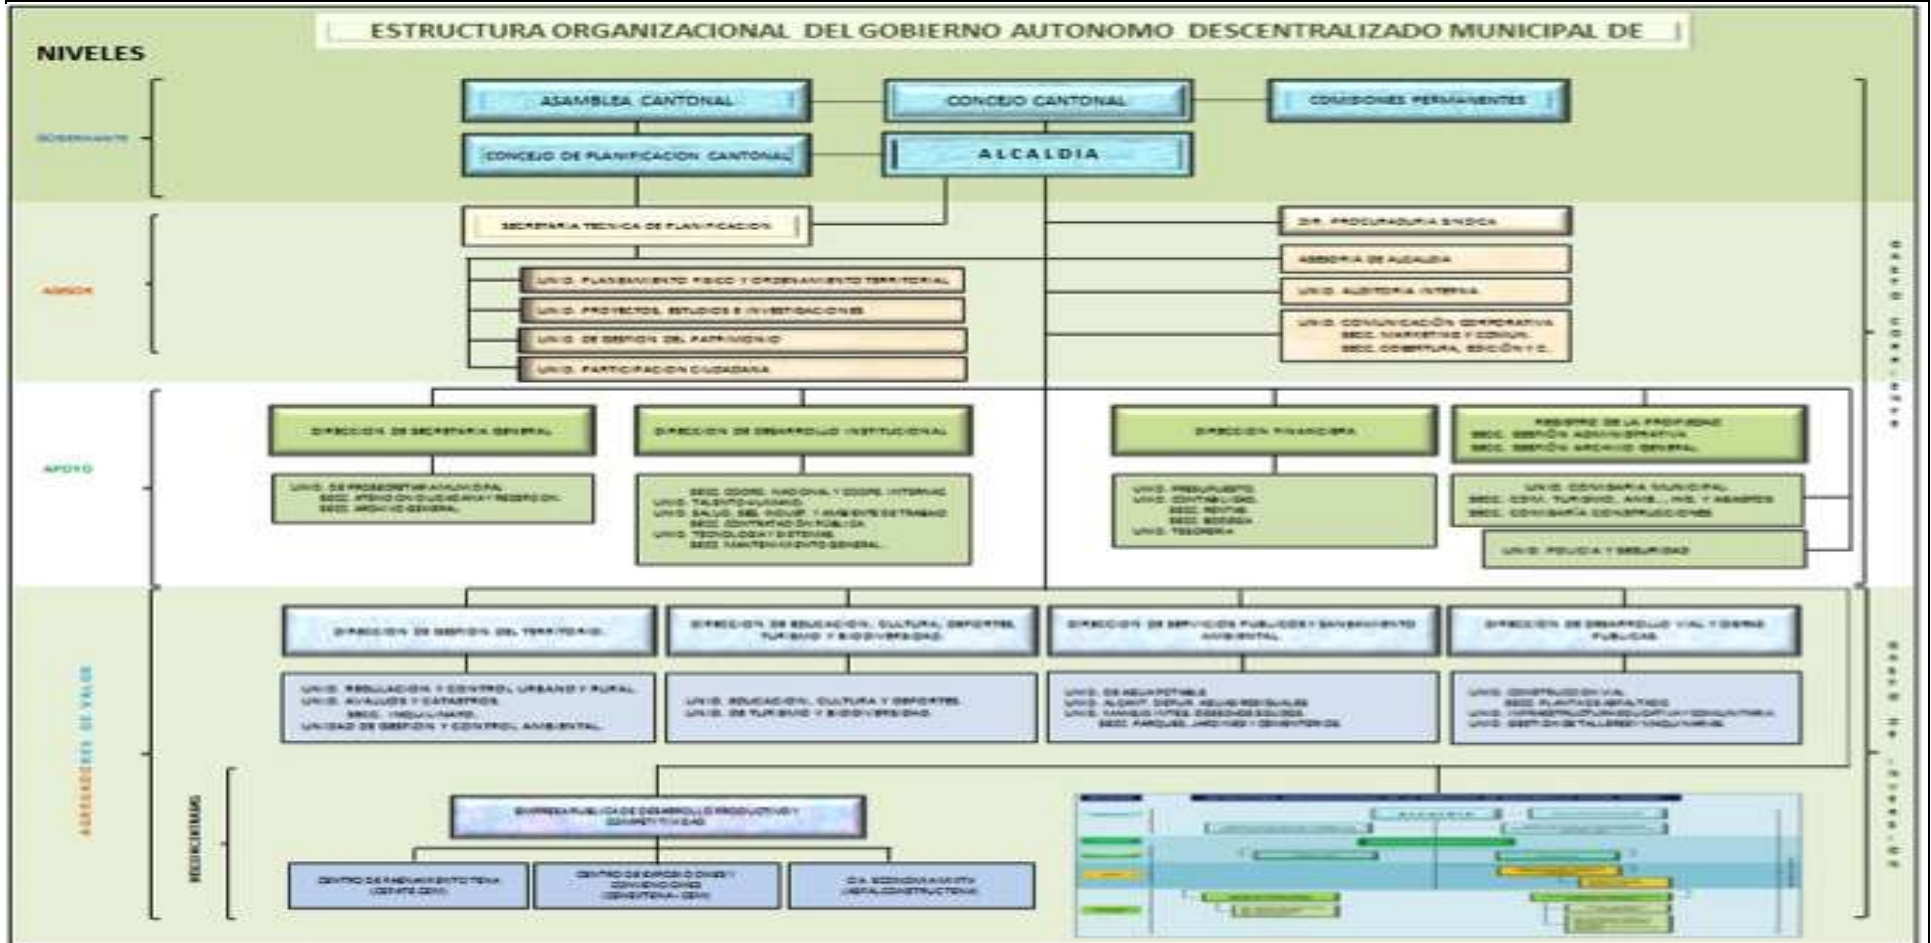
ESTRUCTURA ORGANIZACIONAL DEL GOBIERNO AUTONOMO DESCENTRALIZADO MUNICIPAL DE

NIVELES

GOBERNANTE

ASAMBLEA CANTONAL

CONCEJO CANTONAL

COMISIONES PERMANENTES

CONCEJO DE PLANIFICACION CANTONAL

ALCALDIA

ASESOR

SECRETARIA TECNICA DE PLANIFICACION

DIR. PROCURADURIA SINDICA

ASESORIA DE ALCALDIA

UNID. PLANEAMIENTO FISICO Y ORDENAMIENTO TERRITORIAL

UNID. AUDITORIA INTERNA

UNID. PROYECTOS, ESTUDIOS E INVESTIGACIONES

UNID. COMUNICACIÓN CORPORATIVA
SECC. MARKETING Y CONSUL.
SECC. COBERTURA, EDICIÓN Y C.

UNID. DE GESTION DEL PATRIMONIO

UNID. PARTICIPACION CIUDADANA

APOYO

DIRECCION DE SECRETARIA GENERAL

DIRECCION DE DESARROLLO INSTITUCIONAL

DIRECCION FINANCIERA

REGISTRO DE LA PROPIEDAD
SECC. GESTIÓN ADMINISTRATIVA
SECC. GESTIÓN ARCHIVO GENERAL

UNID. DE PROSECRETARIA MUNICIPAL
SECC. ATENCION CIUDADANA Y RECEPCION
SECC. ARCHIVO GENERAL

SECC. COORD. NACIONAL Y COOPE. INTERNAC.
UNID. TALENTO HUMANO
UNID. SALUD, SEG. INDUST. Y AMBIENTE DE TRABAJO
SECC. CONTRATACION PUBLICA
UNID. TECNOLOGIA Y SISTEMAS
SECC. MANTENIMIENTO GENERAL

UNID. PRESUPUESTO
UNID. CONTABILIDAD
SECC. RENTAS
SECC. BODEGA
UNID. TESORERIA

UNID. COMISARIA MUNICIPAL
SECC. COM. TURISMO, AMB., ING. Y ABASTOS
SECC. COMISARÍA CONSTRUCCIONES

UNID. POLICIA Y SEGURIDAD

AGREGADORES DE VALOR

DIRECCION DE GESTION DEL TERRITORIO

DIRECCION DE EDUCACION, CULTURA, DEPORTES, TURISMO Y BIODIVERSIDAD

DIRECCION DE SERVICIOS PUBLICOS Y SANEAMIENTO AMBIENTAL

DIRECCION DE DESARROLLO VIAL Y OBRAS PUBLICAS

UNID. REGULACION Y CONTROL URBANO Y RURAL
UNID. AVALUOS Y CATASTROS
SECC. INQUILINATO
UNIDAD DE GESTION Y CONTROL AMBIENTAL

UNID. EDUCACION, CULTURA Y DEPORTES
UNID. DE TURISMO Y BIODIVERSIDAD

UNID. DE AGUA POTABLE
UNID. ALCANT. DEPUR. AGUAS RESIDUALES
UNID. MANEJO INTEG. DESECHOS SOLIDOS
SECC. PARQUES, JARDINES Y CEMENTERIOS

UNID. CONSTRUCCION VIAL
SECC. PLANTA DE ASFALTADO
UNID. INFRAESTRUCTURA EDUCATIVA Y COMUNITARIA
UNID. GESTION DE TALLERES Y MAQUINARIA

DESCENTRALIZADAS

EMPRESA PUBLICA DE DESARROLLO PRODUCTIVO Y COMPETITIVIDAD

CENTRO DE FAENAMIENTO TENA (CENAFE-CEM)

CENTRO DE EXPOSICIONES Y CONVENCIONES (CENETENA-CEM)

CIA. ECONOMIA MIXTA (ASFALCONSTRUCTORA)